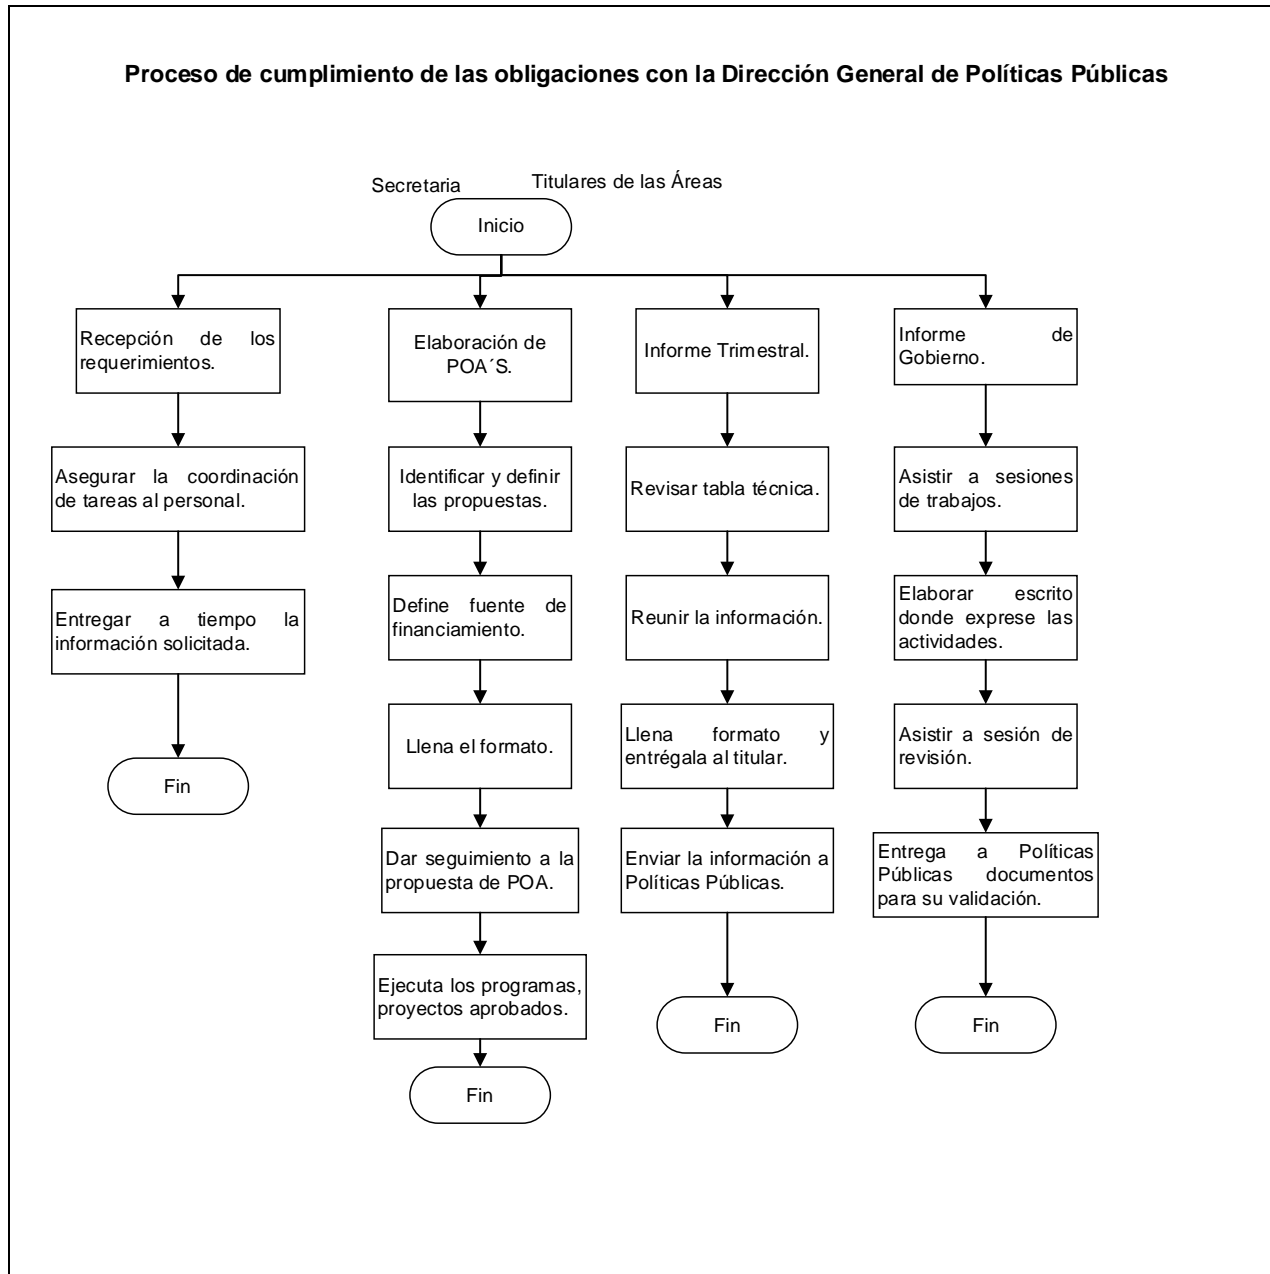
Proceso de cumplimiento de las obligaciones con la Dirección General de Políticas Públicas

Secretaria

Titulares de las Áreas

Inicio

Recepción de los requerimientos.

Asegurar la coordinación de tareas al personal.

Entregar a tiempo la información solicitada.

Fin

Elaboración de POA´S.

Identificar y definir las propuestas.

Define fuente de financiamiento.

Llena el formato.

Dar seguimiento a la propuesta de POA.

Ejecuta los programas, proyectos aprobados.

Fin

Informe Trimestral.

Revisar tabla técnica.

Reunir la información.

Llena formato y entrégala al titular.

Enviar la información a Políticas Públicas.

Fin

Informe de Gobierno.

Asistir a sesiones de trabajos.

Elaborar escrito donde exprese las actividades.

Asistir a sesión de revisión.

Entrega a Políticas Públicas documentos para su validación.

Fin